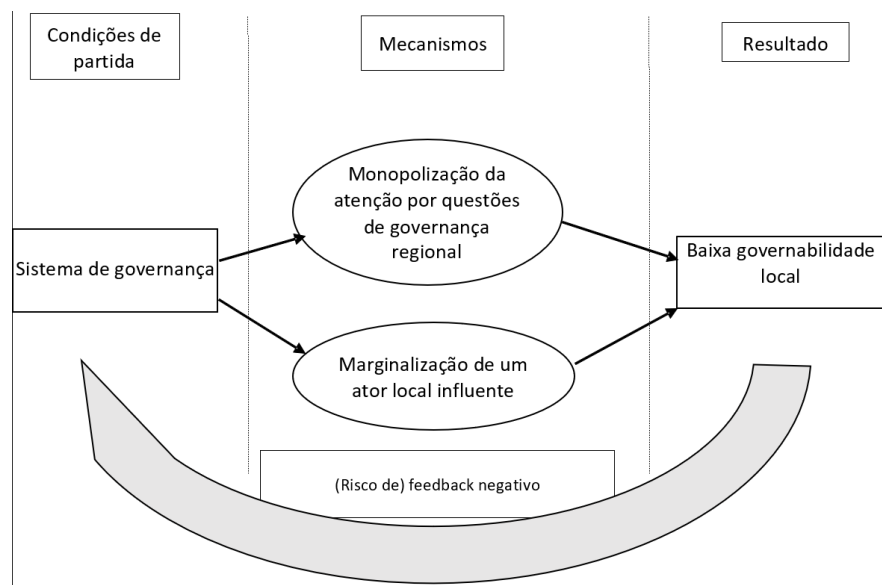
Condições de partida

Mecanismos

Resultado

Sistema de governança

Monopolização da atenção por questões de governança regional

Marginalização de um ator local influente

Baixa governabilidade local

(Risco de) feedback negativo